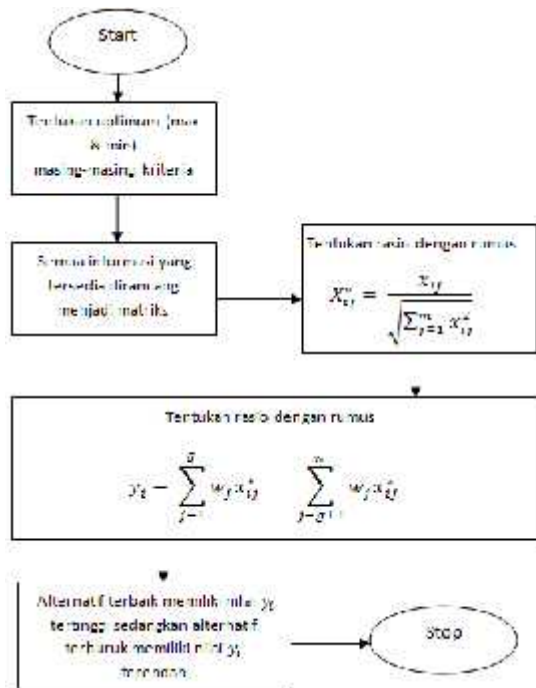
Start

Tentukan optimasi (max & min) masing-masing kriteria

Semua informasi yang tersedia dirangkum menjadi matriks

Tentukan rasio dengan rumus

$X_{ij}^{*} = \frac{x_{ij}}{\sqrt{\sum_{j=1}^{m} x_{ij}^{2}}}$

Tentukan rasio dengan rumus

$y_i = \sum_{j=1}^{g} w_j x_{ij}^{*} \quad \sum_{j=g+1}^{n} w_j x_{ij}^{*}$

Alternatif terbaik memiliki nilai $y_i$ tertinggi sedangkan alternatif terburuk memiliki nilai $y_i$ terendah

Stop